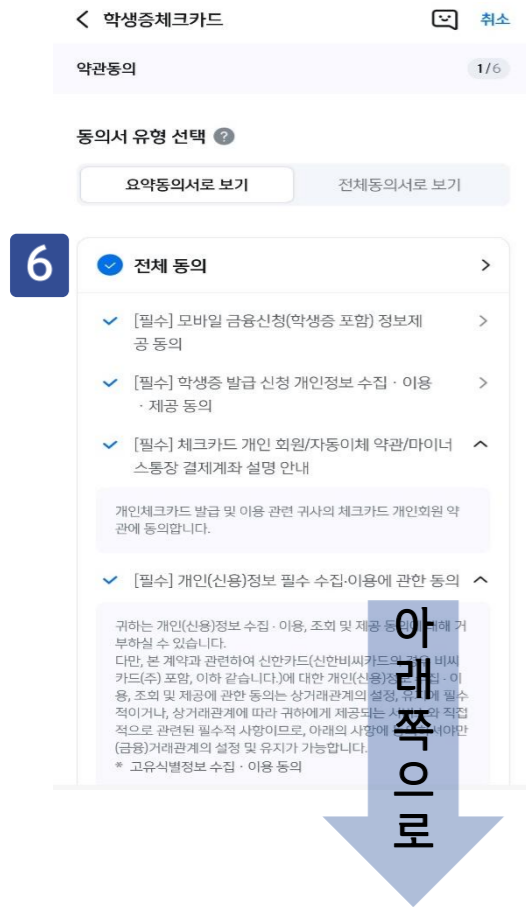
학생증체크카드

취소

약관동의

1/6

동의서 유형 선택 ?

요약동의서로 보기

전체동의서로 보기

6

전체 동의

[필수] 모바일 금융신청(학생증 포함) 정보제공 동의

[필수] 학생증 발급 신청 개인정보 수집 · 이용 · 제공 동의

[필수] 체크카드 개인 회원/자동이체 약관/마이너스통장 결제계좌 설명 안내

개인체크카드 발급 및 이용 관련 귀사의 체크카드 개인회원 약관에 동의합니다.

[필수] 개인(신용)정보 필수 수집·이용에 관한 동의

귀하는 개인(신용)정보 수집 · 이용, 조회 및 제공 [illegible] 거부하실 수 있습니다.
다만, 본 계약과 관련하여 신한카드(신한비씨카드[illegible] 비씨카드(주) 포함, 이하 같습니다.)에 대한 개인(신용)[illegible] · 이용, 조회 및 제공에 관한 동의는 상거래관계의 설정, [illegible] 필수적이거나, 상거래관계에 따라 귀하에게 제공되는 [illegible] 직접적으로 관련된 필수적 사항이므로, 아래의 사항에 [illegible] (금융)거래관계의 설정 및 유지가 가능합니다.
* 고유식별정보 수집 · 이용 동의

아래쪽으로